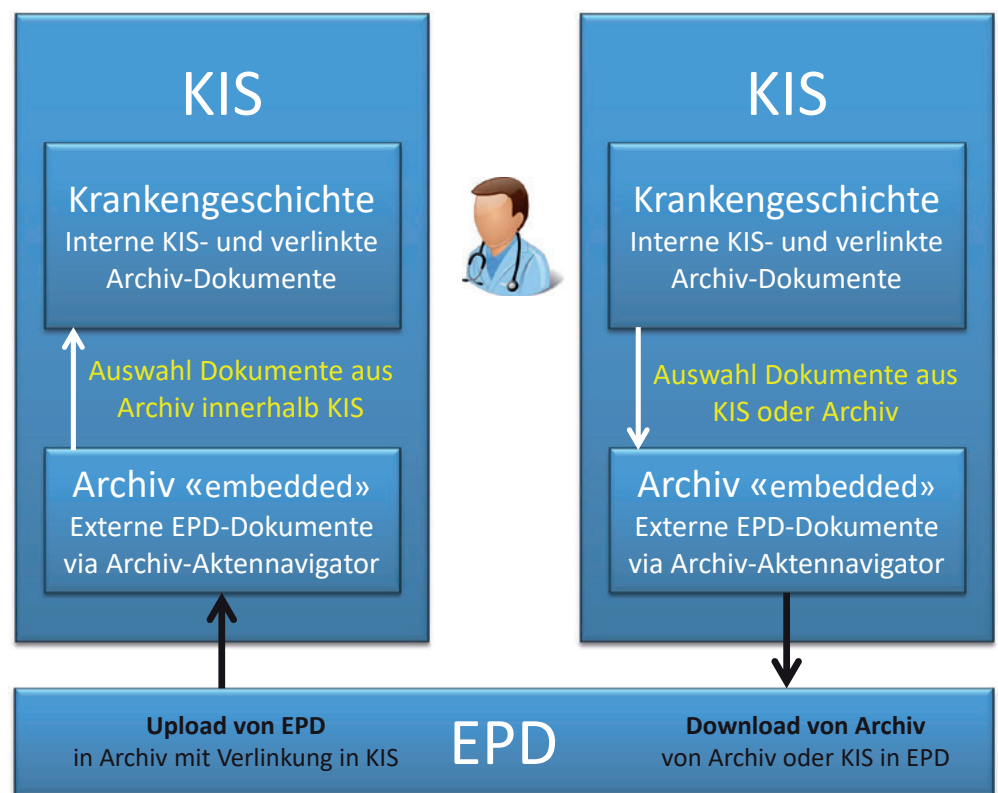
KIS

Krankengeschichte
Interne KIS- und verlinkte Archiv-Dokumente

Auswahl Dokumente aus Archiv innerhalb KIS

Archiv «embedded»
Externe EPD-Dokumente via Archiv-Aktennavigator

KIS

Krankengeschichte
Interne KIS- und verlinkte Archiv-Dokumente

Auswahl Dokumente aus KIS oder Archiv

Archiv «embedded»
Externe EPD-Dokumente via Archiv-Aktennavigator

Upload von EPD
in Archiv mit Verlinkung in KIS

EPD

Download von Archiv
von Archiv oder KIS in EPD